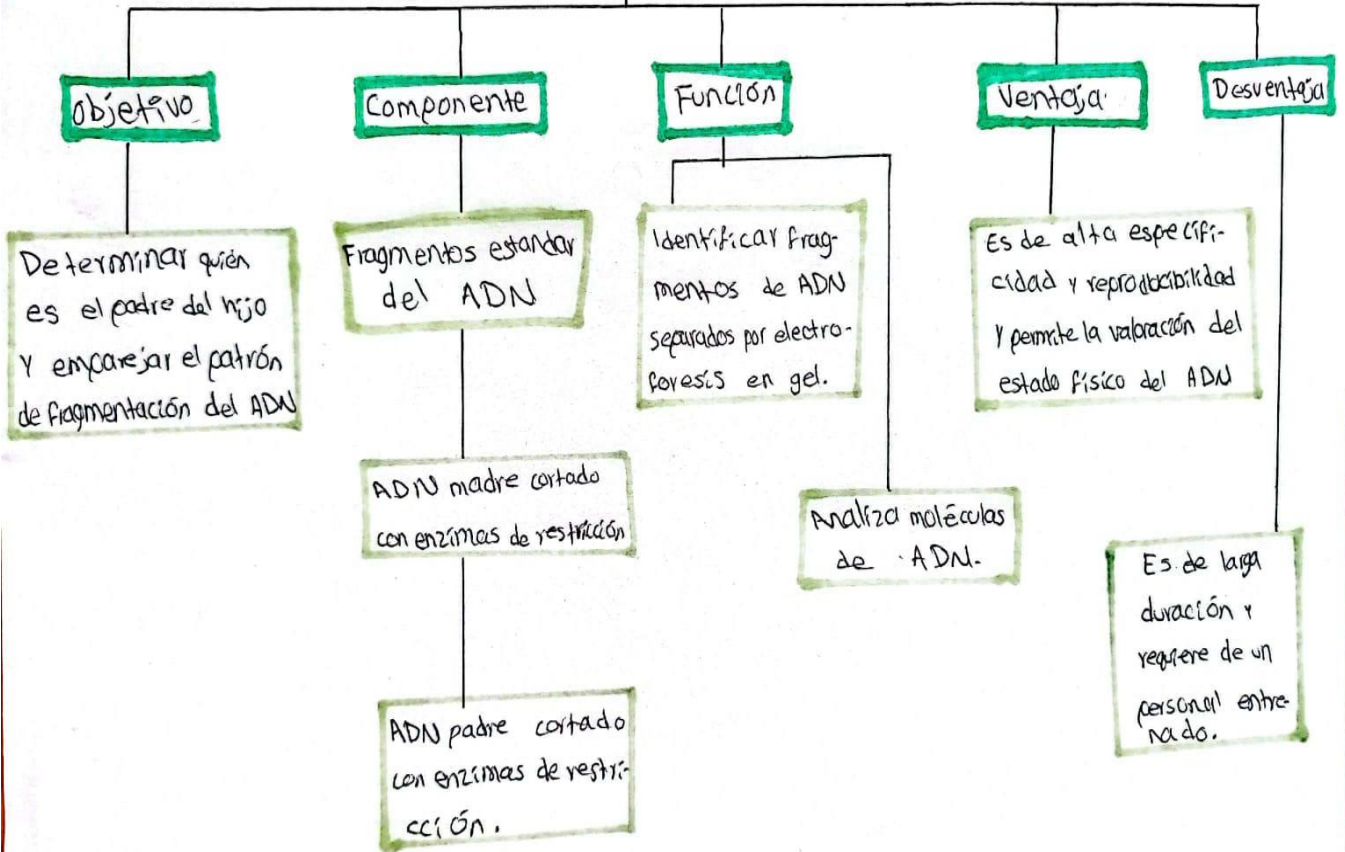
objetivo

Determinar quién es el padre del hijo y emparejar el patrón de fragmentación del ADN

Componente

Fragmentos estandar del ADN

ADN madre cortado con enzimas de restricción

ADN padre cortado con enzimas de restricción.

Función

Identificar fragmentos de ADN separados por electroforesis en gel.

Analiza moléculas de ADN.

Ventaja

Es de alta especificidad y reproducibilidad y permite la valoración del estado físico del ADN

Desventaja

Es de larga duración y requiere de un personal entrenado.